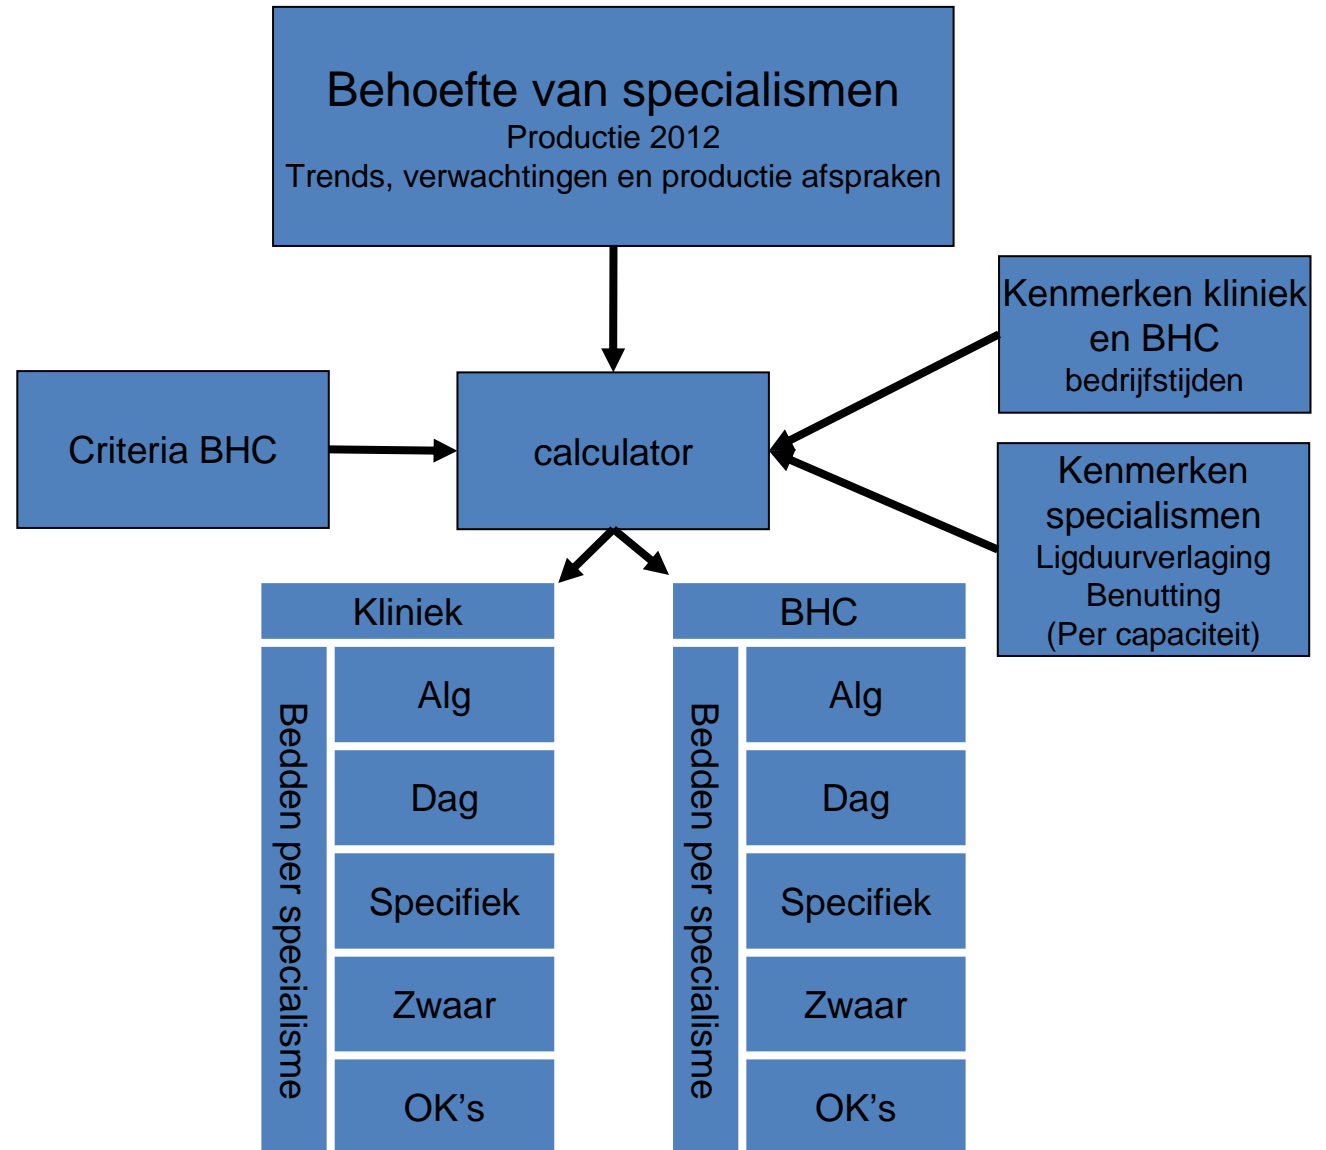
Behoefte van specialismen
Productie 2012
Trends, verwachtingen en productie afspraken

Kenmerken kliniek en BHC
bedrijfstijden

Criteria BHC

calculator

Kenmerken specialismen
Ligduurverlaging
Benutting
(Per capaciteit)

Kliniek

Bedden per specialisme

Alg

Dag

Specifiek

Zwaar

OK’s

BHC

Bedden per specialisme

Alg

Dag

Specifiek

Zwaar

OK’s